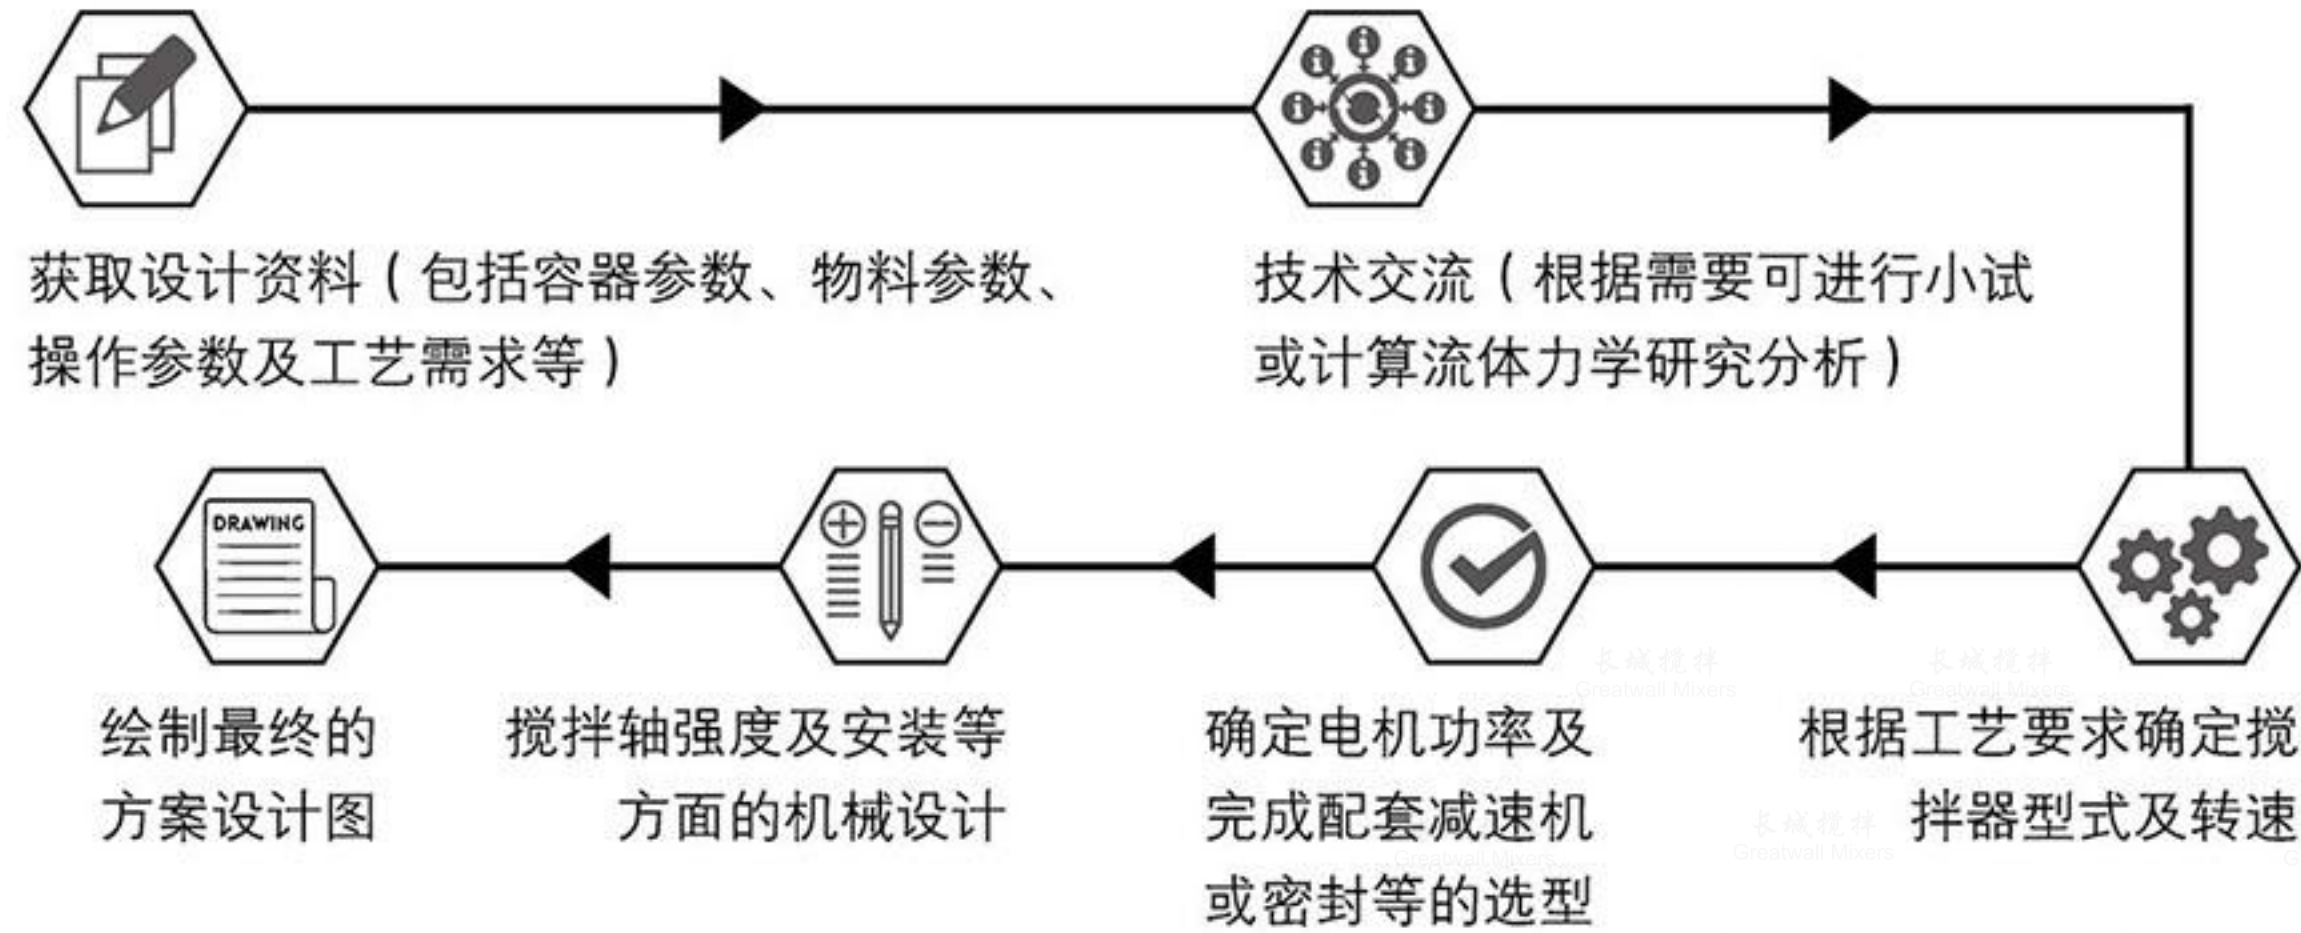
获取设计资料（包括容器参数、物料参数、操作参数及工艺需求等）

技术交流（根据需要可进行小试或计算流体力学研究分析）

根据工艺要求确定搅拌器型式及转速

确定电机功率及完成配套减速机或密封等的选型

搅拌轴强度及安装等方面的机械设计

DRAWING

绘制最终的方案设计图

长城搅拌
Greatwall Mixers

长城搅拌
Greatwall Mixers

长城搅拌
Greatwall Mixers